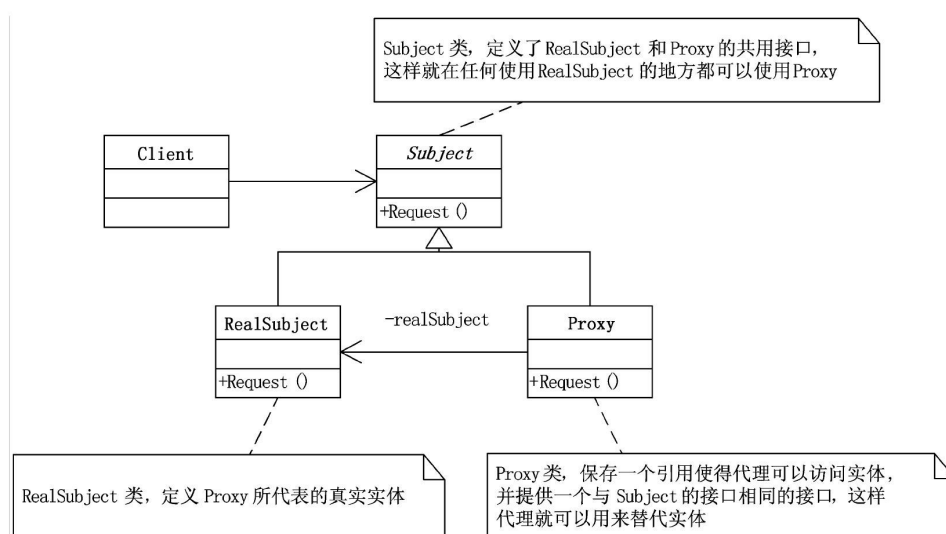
Subject 类，定义了RealSubject 和 Proxy 的共用接口，这样就在任何使用RealSubject 的地方都可以使用Proxy

Client

Subject

+Request ()

RealSubject

+Request ()

-realSubject

Proxy

+Request ()

RealSubject 类，定义 Proxy 所代表的真实实体

Proxy 类，保存一个引用使得代理可以访问实体，并提供一个与 Subject 的接口相同的接口，这样代理就可以用来替代实体